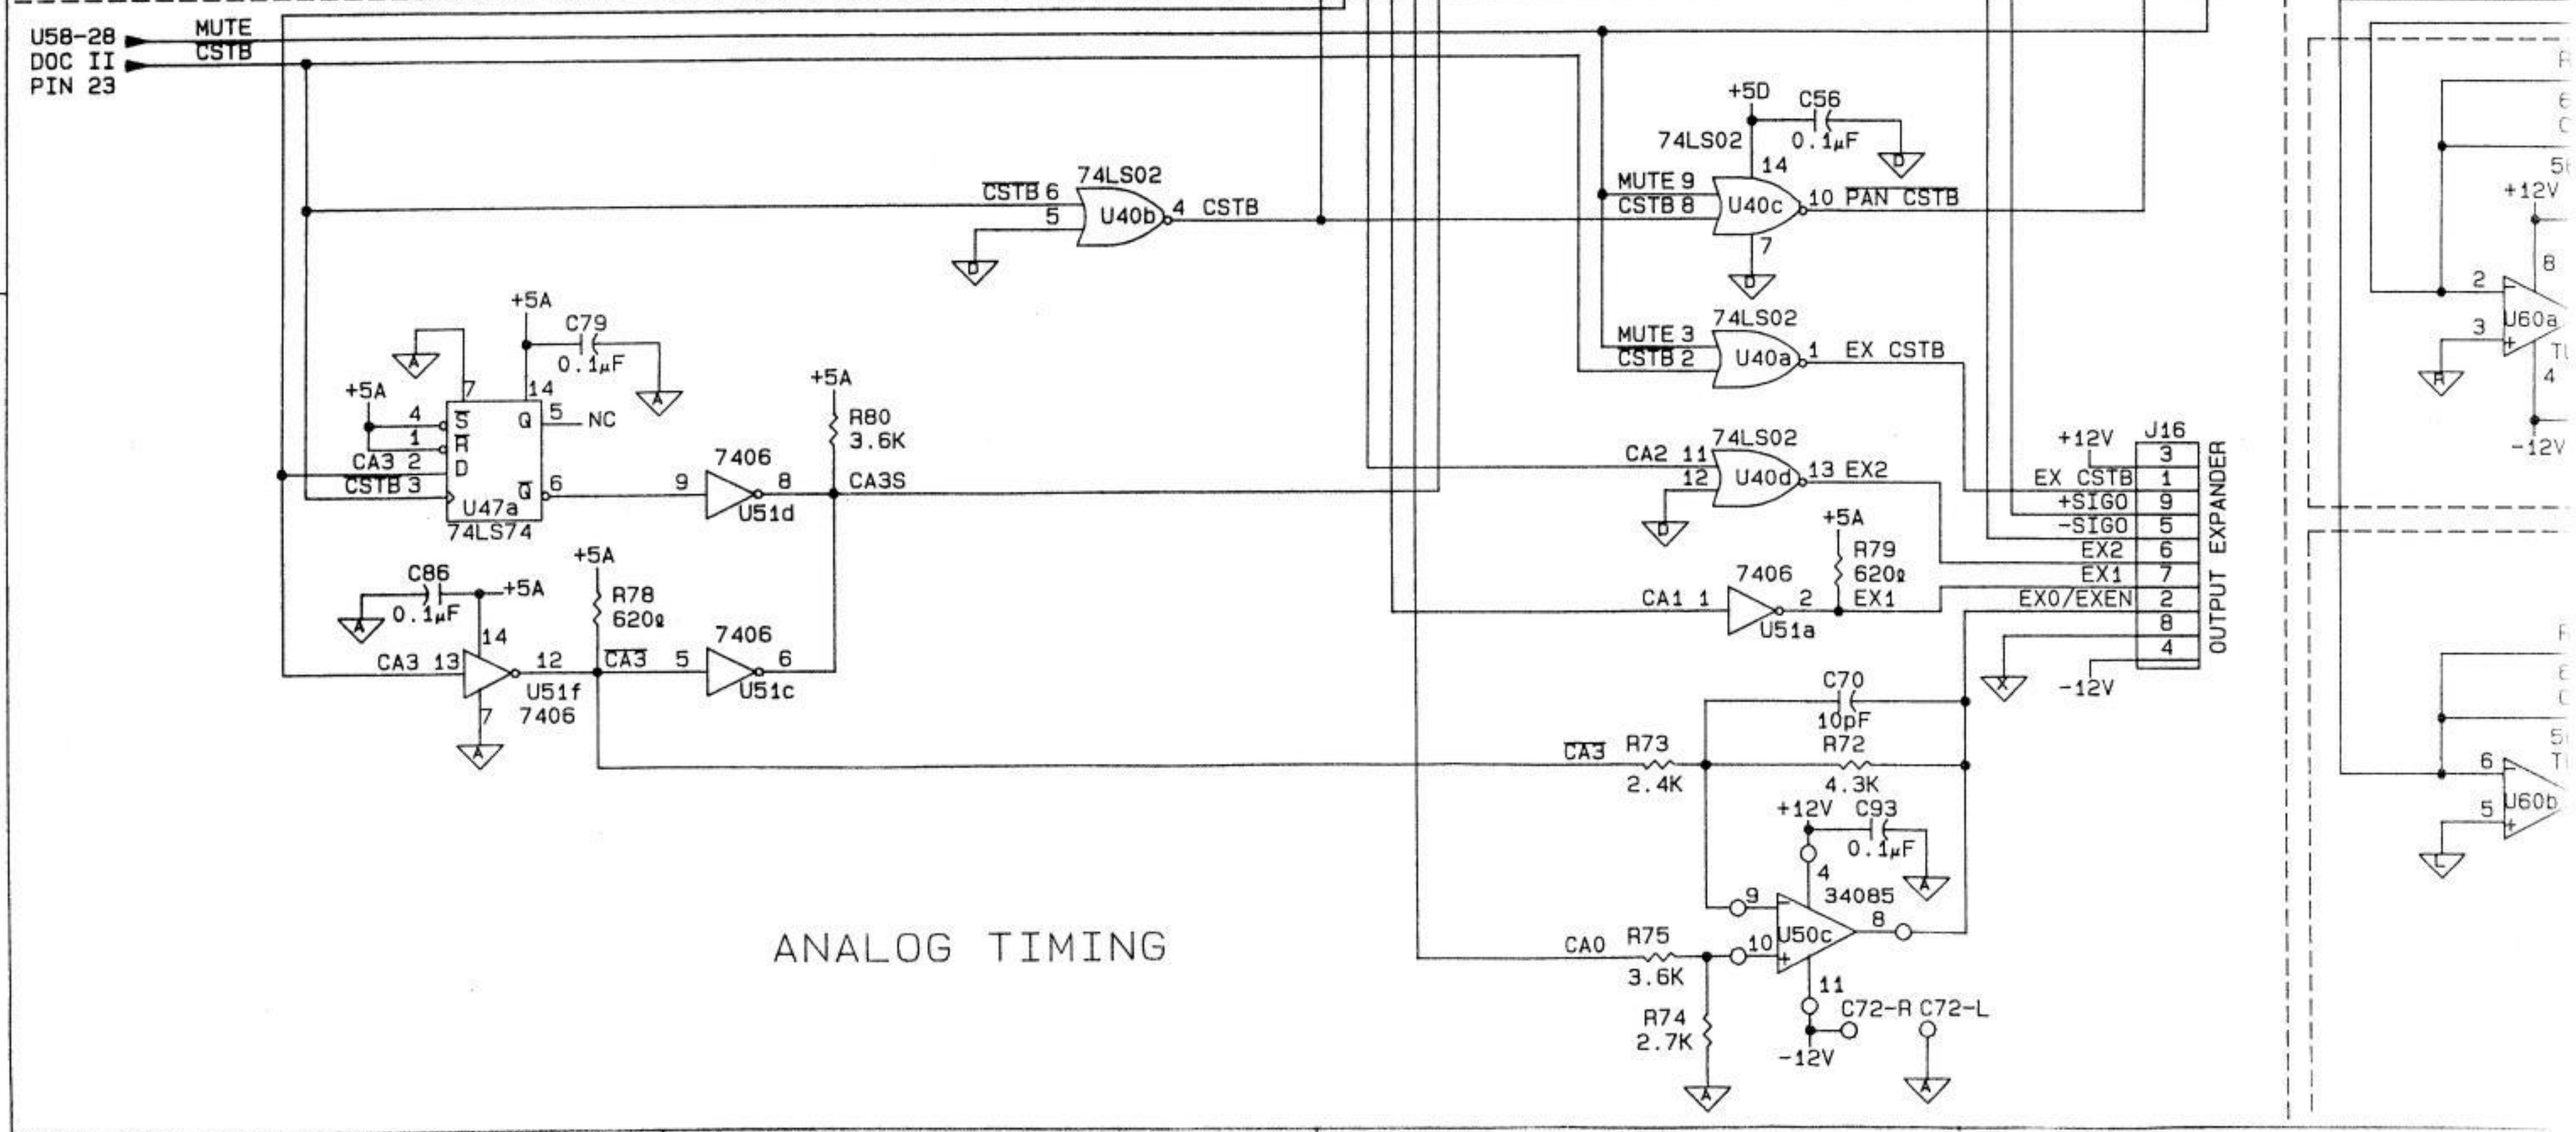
U58-28
DOC II
PIN 23
MUTE
$\overline{CSTB}$

+5D
C56
74LS02
0.1μF
14
MUTE 9
$\overline{CSTB}$ 8
U40c
10 $\overline{PAN\ CSTB}$
7

$\overline{CSTB}$ 6
5
74LS02
U40b
4 CSTB

+5A
C79
0.1μF
+5A
7
14
4
$\overline{S}$
Q
5
NC
1
$\overline{R}$
CA3 2
D
$\overline{CSTB}$ 3
U47a
$\overline{Q}$
6
74LS74

7406
9
U51d
8
+5A
R80
3.6K
CA3S

MUTE 3
$\overline{CSTB}$ 2
74LS02
U40a
1
EX CSTB

CA2 11
12
74LS02
U40d
13 EX2

+12V
J16

| | |
|---|---|
| | 3 |
| EX CSTB | 1 |
| +SIGO | 9 |
| -SIGO | 5 |
| EX2 | 6 |
| EX1 | 7 |
| EX0/EXEN | 2 |
| | 8 |
| | 4 |

OUTPUT EXPANDER

+5A
R79
620Ω
CA1 1
7406
U51a
2
EX1
-12V

C86
0.1μF
+5A
+5A
R78
620Ω
14
CA3 13
U51f
12
7406
7
$\overline{CA3}$
5
7406
U51c
6

C70
10pF
$\overline{CA3}$
R73
2.4K
R72
4.3K
+12V
C93
0.1μF
4
9
34085
8
U50c
CA0
R75
3.6K
10
11
C72-R
C72-L
R74
2.7K
-12V

ANALOG TIMING

+12V
8
2
U60a
3
4
-12V
6
U60b
5